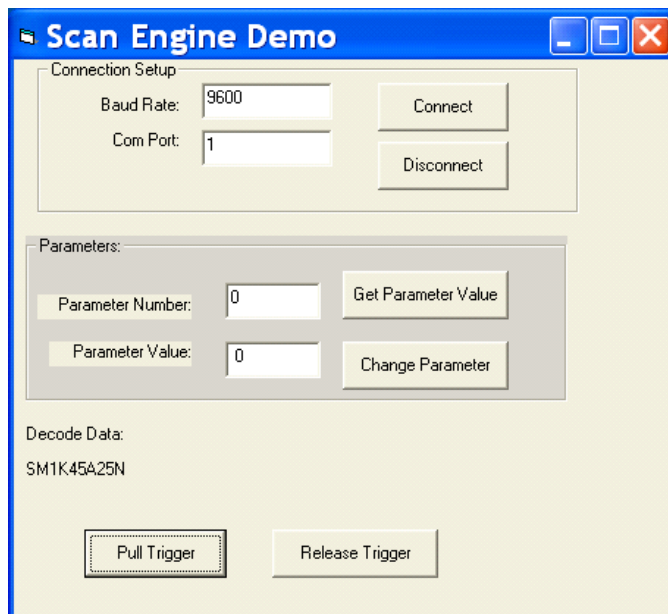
Scan Engine Demo

Connection Setup

Baud Rate: 9600

Com Port: 1

Connect

Disconnect

Parameters:

Parameter Number: 0

Get Parameter Value

Parameter Value: 0

Change Parameter

Decode Data:

SM1K45A25N

Pull Trigger

Release Trigger